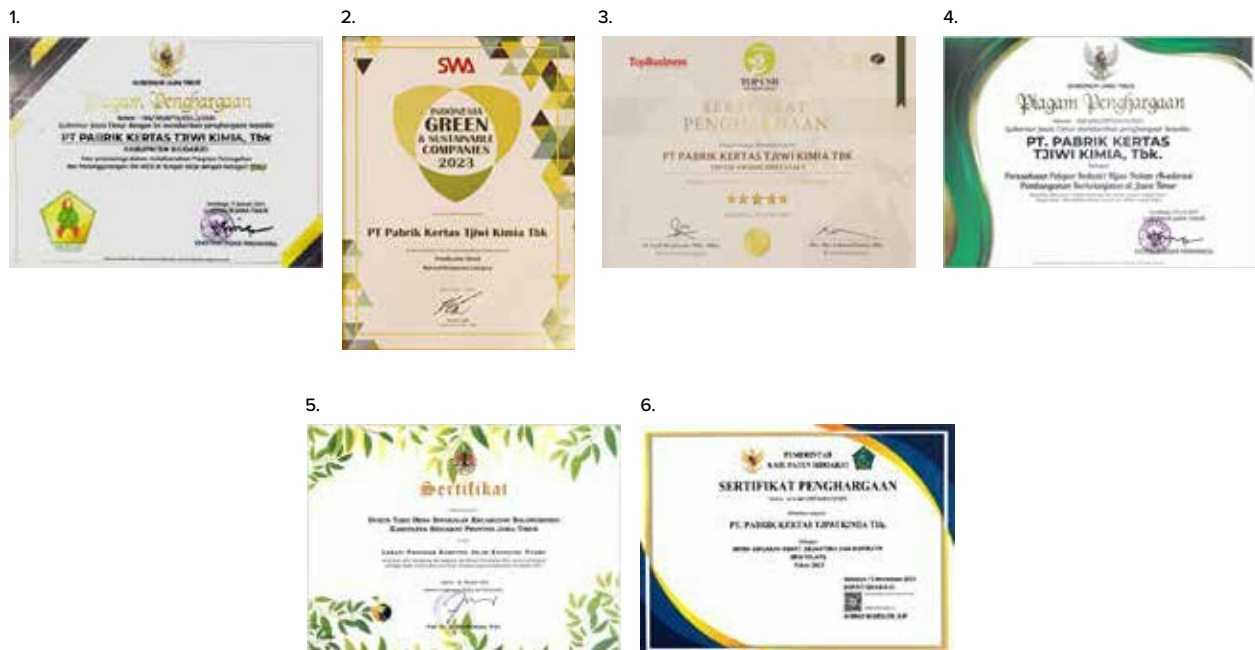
1.

Piagam Penghargaan

PT PABRIK KERTAS TJIWI KIMIA, Tbk

KABUPATEN SIDOARJO

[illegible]

2.

SWA

INDONESIA GREEN & SUSTAINABLE COMPANIES 2023

PT Pabrik Kertas Tjiwi Kimia Tbk

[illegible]

3.

TopBusiness

TOP CSR

SERTIFIKAT PENGHARGAAN

PT PABRIK KERTAS TJIWI KIMIA TBK

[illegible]

4.

Piagam Penghargaan

PT. PABRIK KERTAS TJIWI KIMIA, Tbk.

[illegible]

5.

Sertifikat

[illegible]

6.

PEMERINTAH KABUPATEN SIDOARJO

SERTIFIKAT PENGHARGAAN

PT. PABRIK KERTAS TJIWI KIMIA Tbk.

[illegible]

Tahun 2023

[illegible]